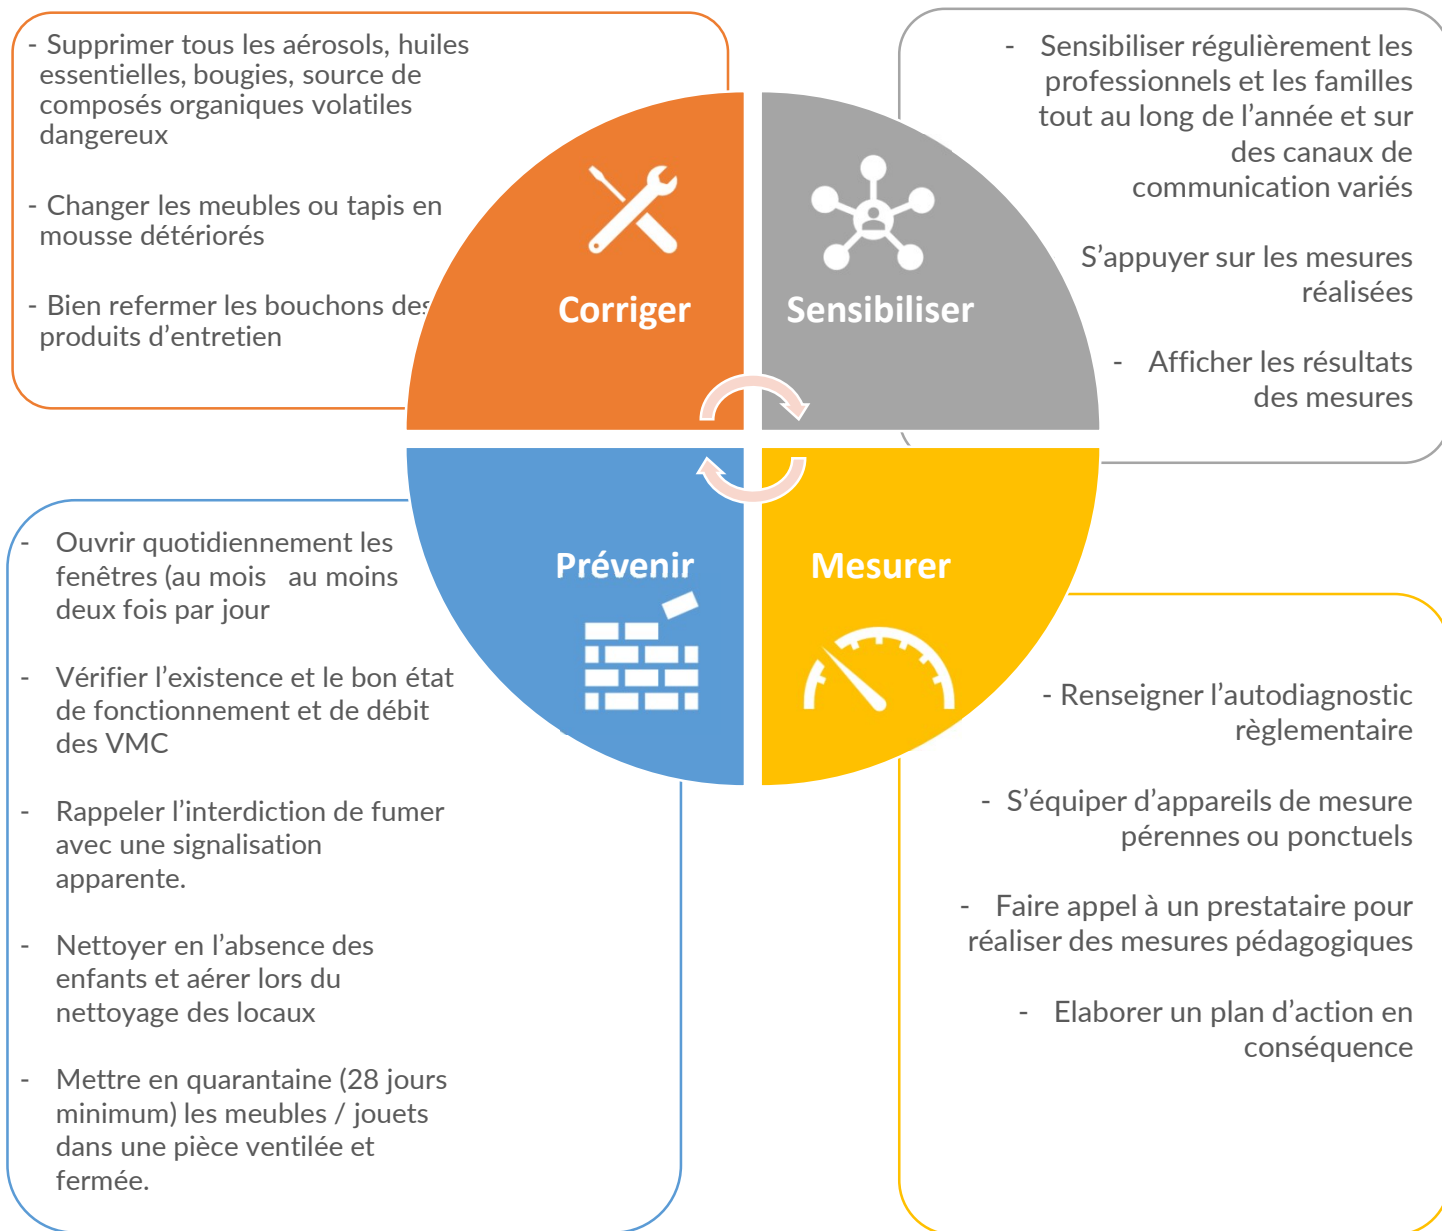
- Supprimer tous les aérosols, huiles essentielles, bougies, source de composés organiques volatiles dangereux

- Changer les meubles ou tapis en mousse détériorés

- Bien refermer les bouchons des produits d'entretien

- Sensibiliser régulièrement les professionnels et les familles tout au long de l'année et sur des canaux de communication variés

S'appuyer sur les mesures réalisées

- Afficher les résultats des mesures

Corriger

Sensibiliser

Prévenir

Mesurer

- Ouvrir quotidiennement les fenêtres (au mois au moins deux fois par jour

- Vérifier l'existence et le bon état de fonctionnement et de débit des VMC

- Rappeler l'interdiction de fumer avec une signalisation apparente.

- Nettoyer en l'absence des enfants et aérer lors du nettoyage des locaux

- Mettre en quarantaine (28 jours minimum) les meubles / jouets dans une pièce ventilée et fermée.

- Renseigner l'autodiagnostic règlementaire

- S'équiper d'appareils de mesure pérennes ou ponctuels

- Faire appel à un prestataire pour réaliser des mesures pédagogiques

- Elaborer un plan d'action en conséquence